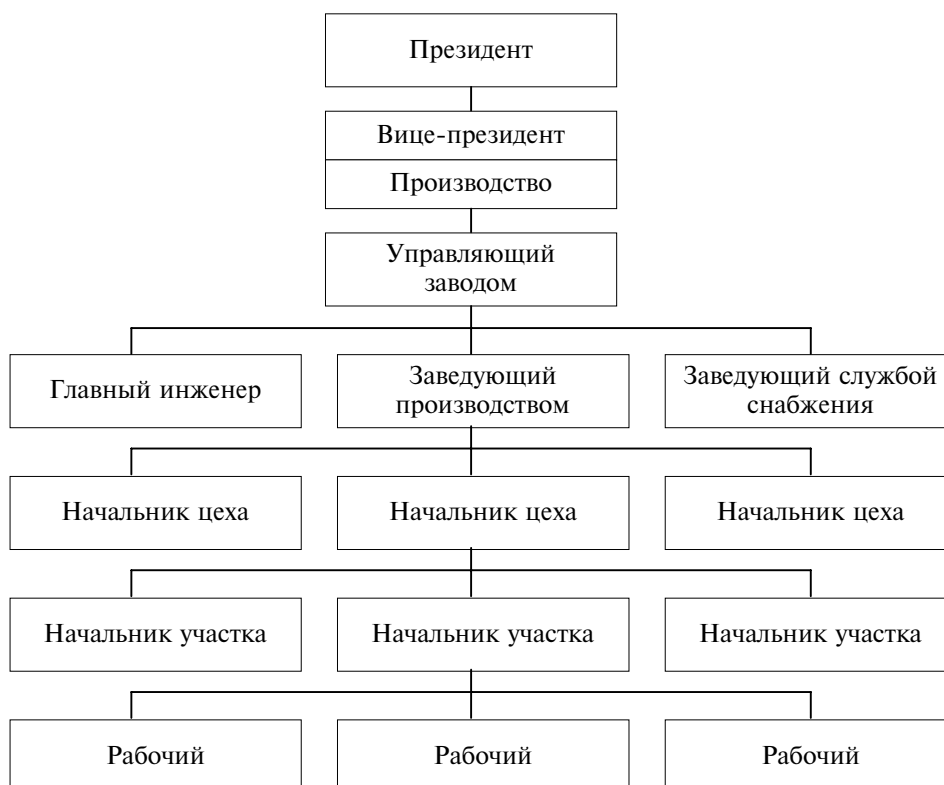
Президент

Вице-президент

Производство

Управляющий заводом

Главный инженер

Заведующий производством

Заведующий службой снабжения

Начальник цеха

Начальник цеха

Начальник цеха

Начальник участка

Начальник участка

Начальник участка

Рабочий

Рабочий

Рабочий